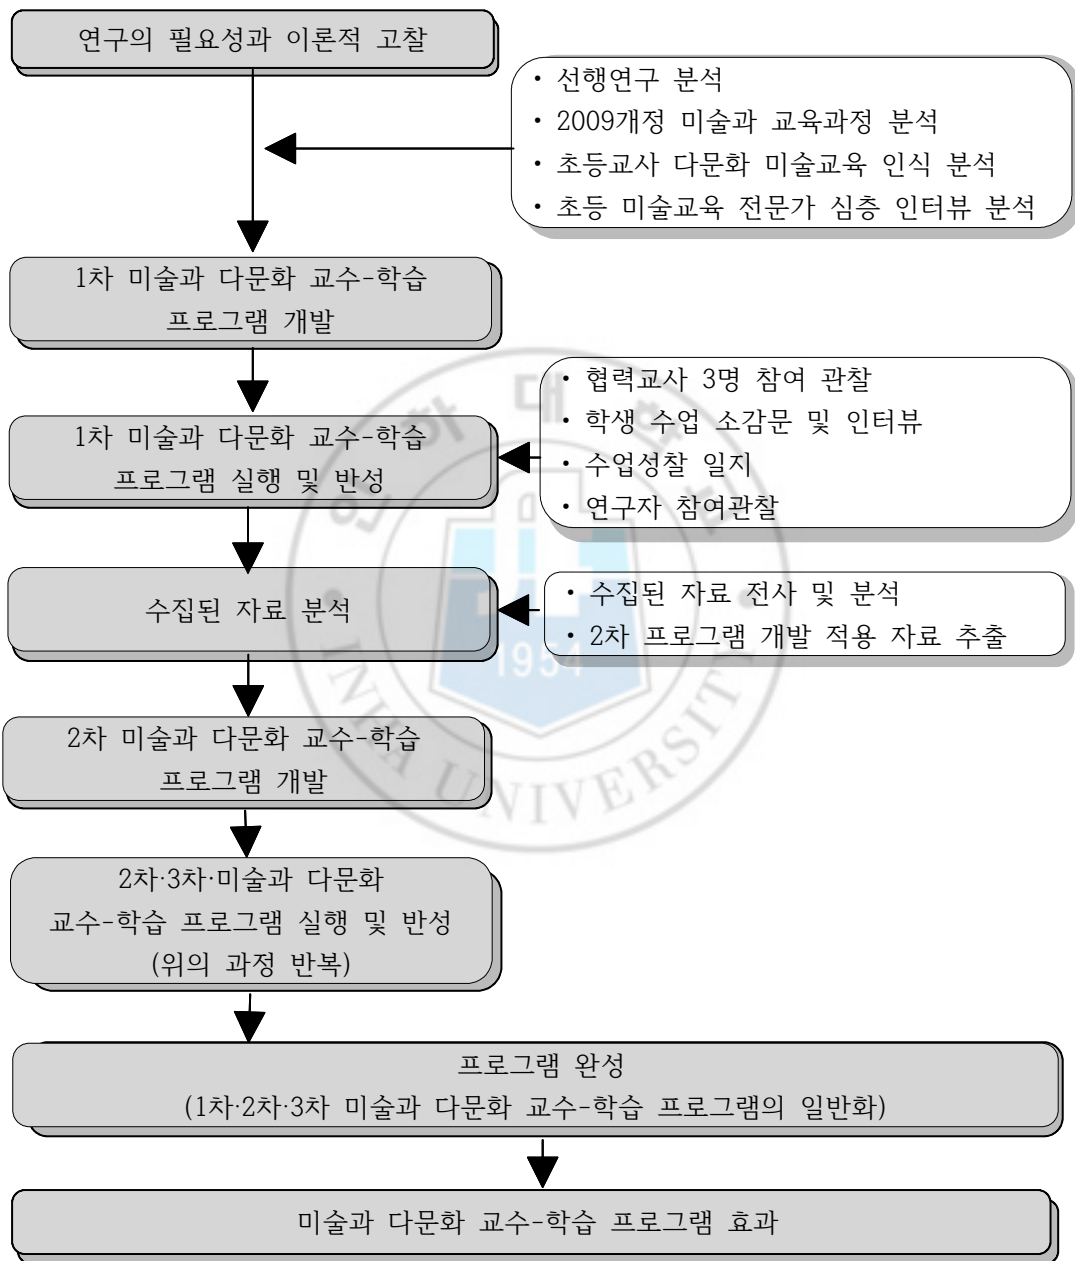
연구의 필요성과 이론적 고찰

· 선행연구 분석
· 2009개정 미술과 교육과정 분석
· 초등교사 다문화 미술교육 인식 분석
· 초등 미술교육 전문가 심층 인터뷰 분석

1차 미술과 다문화 교수-학습 프로그램 개발

1차 미술과 다문화 교수-학습 프로그램 실행 및 반성

· 협력교사 3명 참여 관찰
· 학생 수업 소감문 및 인터뷰
· 수업성찰 일지
· 연구자 참여관찰

수집된 자료 분석

· 수집된 자료 전사 및 분석
· 2차 프로그램 개발 적용 자료 추출

2차 미술과 다문화 교수-학습 프로그램 개발

2차·3차·미술과 다문화 교수-학습 프로그램 실행 및 반성 (위의 과정 반복)

프로그램 완성
(1차·2차·3차 미술과 다문화 교수-학습 프로그램의 일반화)

미술과 다문화 교수-학습 프로그램 효과